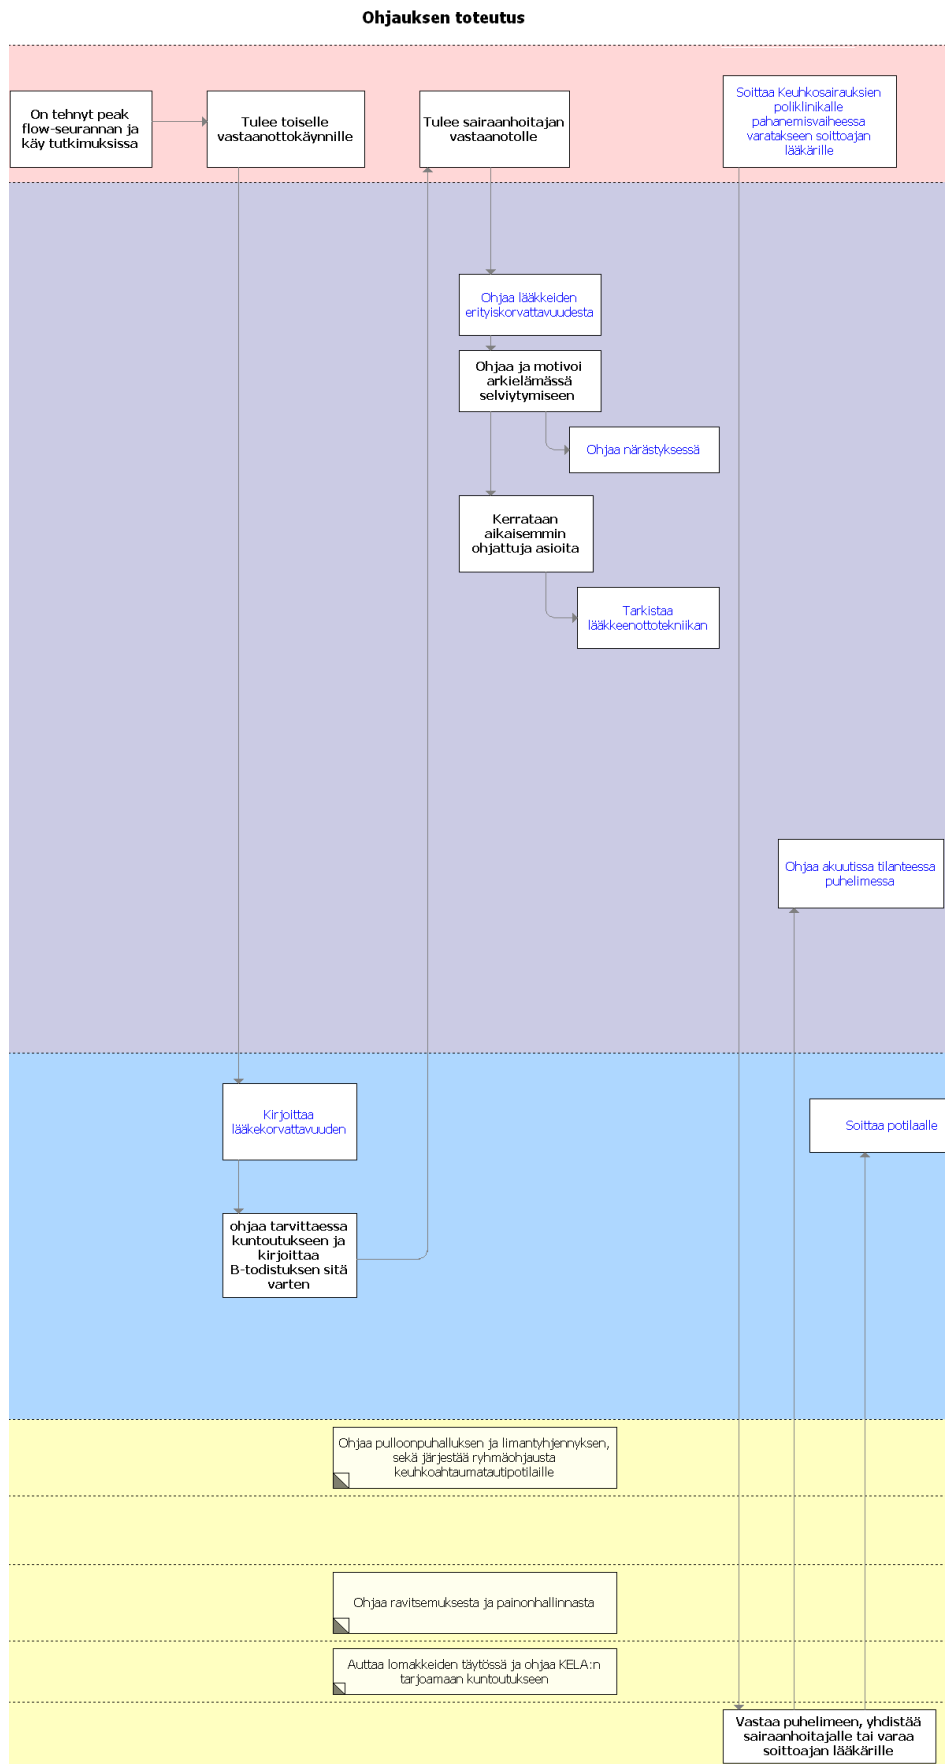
Ohjauksen toteutus

On tehnyt peak flow-seurannan ja käy tutkimuksissa

Tulee toiselle vastaanottokäynnille

Tulee sairaanhoitajan vastaanotolle

Soittaa Keuhkosairauksien poliklinikalle pahanemisvaiheessa varatakseen soittoajan lääkärille

Ohjaa lääkkeiden erityiskorvattavuudesta

Ohjaa ja motivoi arkielämässä selviytymiseen

Ohjaa närästyksessä

Kerrataan aikaisemmin ohjattuja asioita

Tarkistaa lääkkeenottotekniikan

Ohjaa akuutissa tilanteessa puhelimessa

Kirjoittaa lääkekorvattavuuden

Soittaa potilaalle

ohjaa tarvittaessa kuntoutukseen ja kirjoittaa B-todistuksen sitä varten

Ohjaa pulloonpuhalluksen ja limantyhjennyksen, sekä järjestää ryhmäohjausta keuhkoahtaumatautipotilaille

Ohjaa ravitsemuksesta ja painonhallinnasta

Auttaa lomakkeiden täytössä ja ohjaa KELA:n tarjoamaan kuntoutukseen

Vastaa puhelimeen, yhdistää sairaanhoitajalle tai varaa soittoajan lääkärille